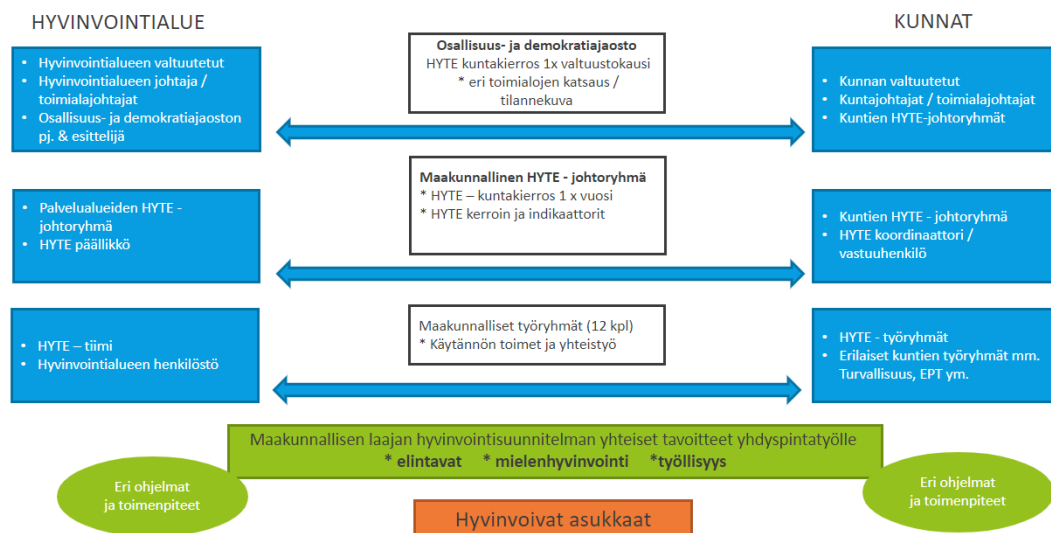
HYVINVOINTIALUE

KUNNAT

- Hyvinvointialueen valtuutetut
- Hyvinvointialueen johtaja / toimialajohtajat
- Osallisuus- ja demokratiajaoston pj. & esittelijä

Osallisuus- ja demokratiajaosto
HYTE kuntakierros 1x valtuustokausi
* eri toimialojen katsaus / tilannekuva

- Kunnan valtuutetut
- Kuntajohtajat / toimialajohtajat
- Kuntien HYTE-johtoryhmät

- Palvelualueiden HYTE - johtoryhmä
- HYTE päällikkö

Maakunnallinen HYTE - johtoryhmä
* HYTE – kuntakierros 1 x vuosi
* HYTE kerroin ja indikaattorit

- Kuntien HYTE - johtoryhmä
- HYTE koordinaattori / vastuuhenkilö

- HYTE – tiimi
- Hyvinvointialueen henkilöstö

Maakunnalliset työryhmät (12 kpl)
* Käytännön toimet ja yhteistyö

- HYTE - työryhmät
- Erilaiset kuntien työryhmät mm. Turvallisuus, EPT ym.

Maakunnallisen laajan hyvinvointisuunnitelman yhteiset tavoitteet yhdyspintatyölle
* elintavat * mielenhyvinvointi *työllisyys

Eri ohjelmat ja toimenpiteet

Eri ohjelmat ja toimenpiteet

Hyvinvoivat asukkaat